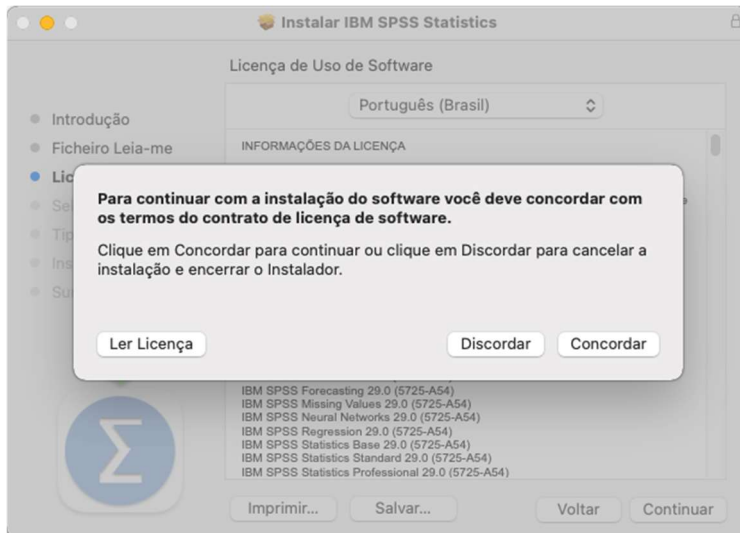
Instalar IBM SPSS Statistics

Licença de Uso de Software

Introdução
Ficheiro Leia-me
Lic
Se
Tip
Ins
Su

Português (Brasil)

INFORMAÇÕES DA LICENÇA

Para continuar com a instalação do software você deve concordar com os termos do contrato de licença de software.

Clique em Concordar para continuar ou clique em Discordar para cancelar a instalação e encerrar o Instalador.

Ler Licença

Discordar

Concordar

IBM SPSS Forecasting 29.0 (5725-A54)
IBM SPSS Missing Values 29.0 (5725-A54)
IBM SPSS Neural Networks 29.0 (5725-A54)
IBM SPSS Regression 29.0 (5725-A54)
IBM SPSS Statistics Base 29.0 (5725-A54)
IBM SPSS Statistics Standard 29.0 (5725-A54)
IBM SPSS Statistics Professional 29.0 (5725-A54)

Imprimir...

Salvar...

Voltar

Continuar